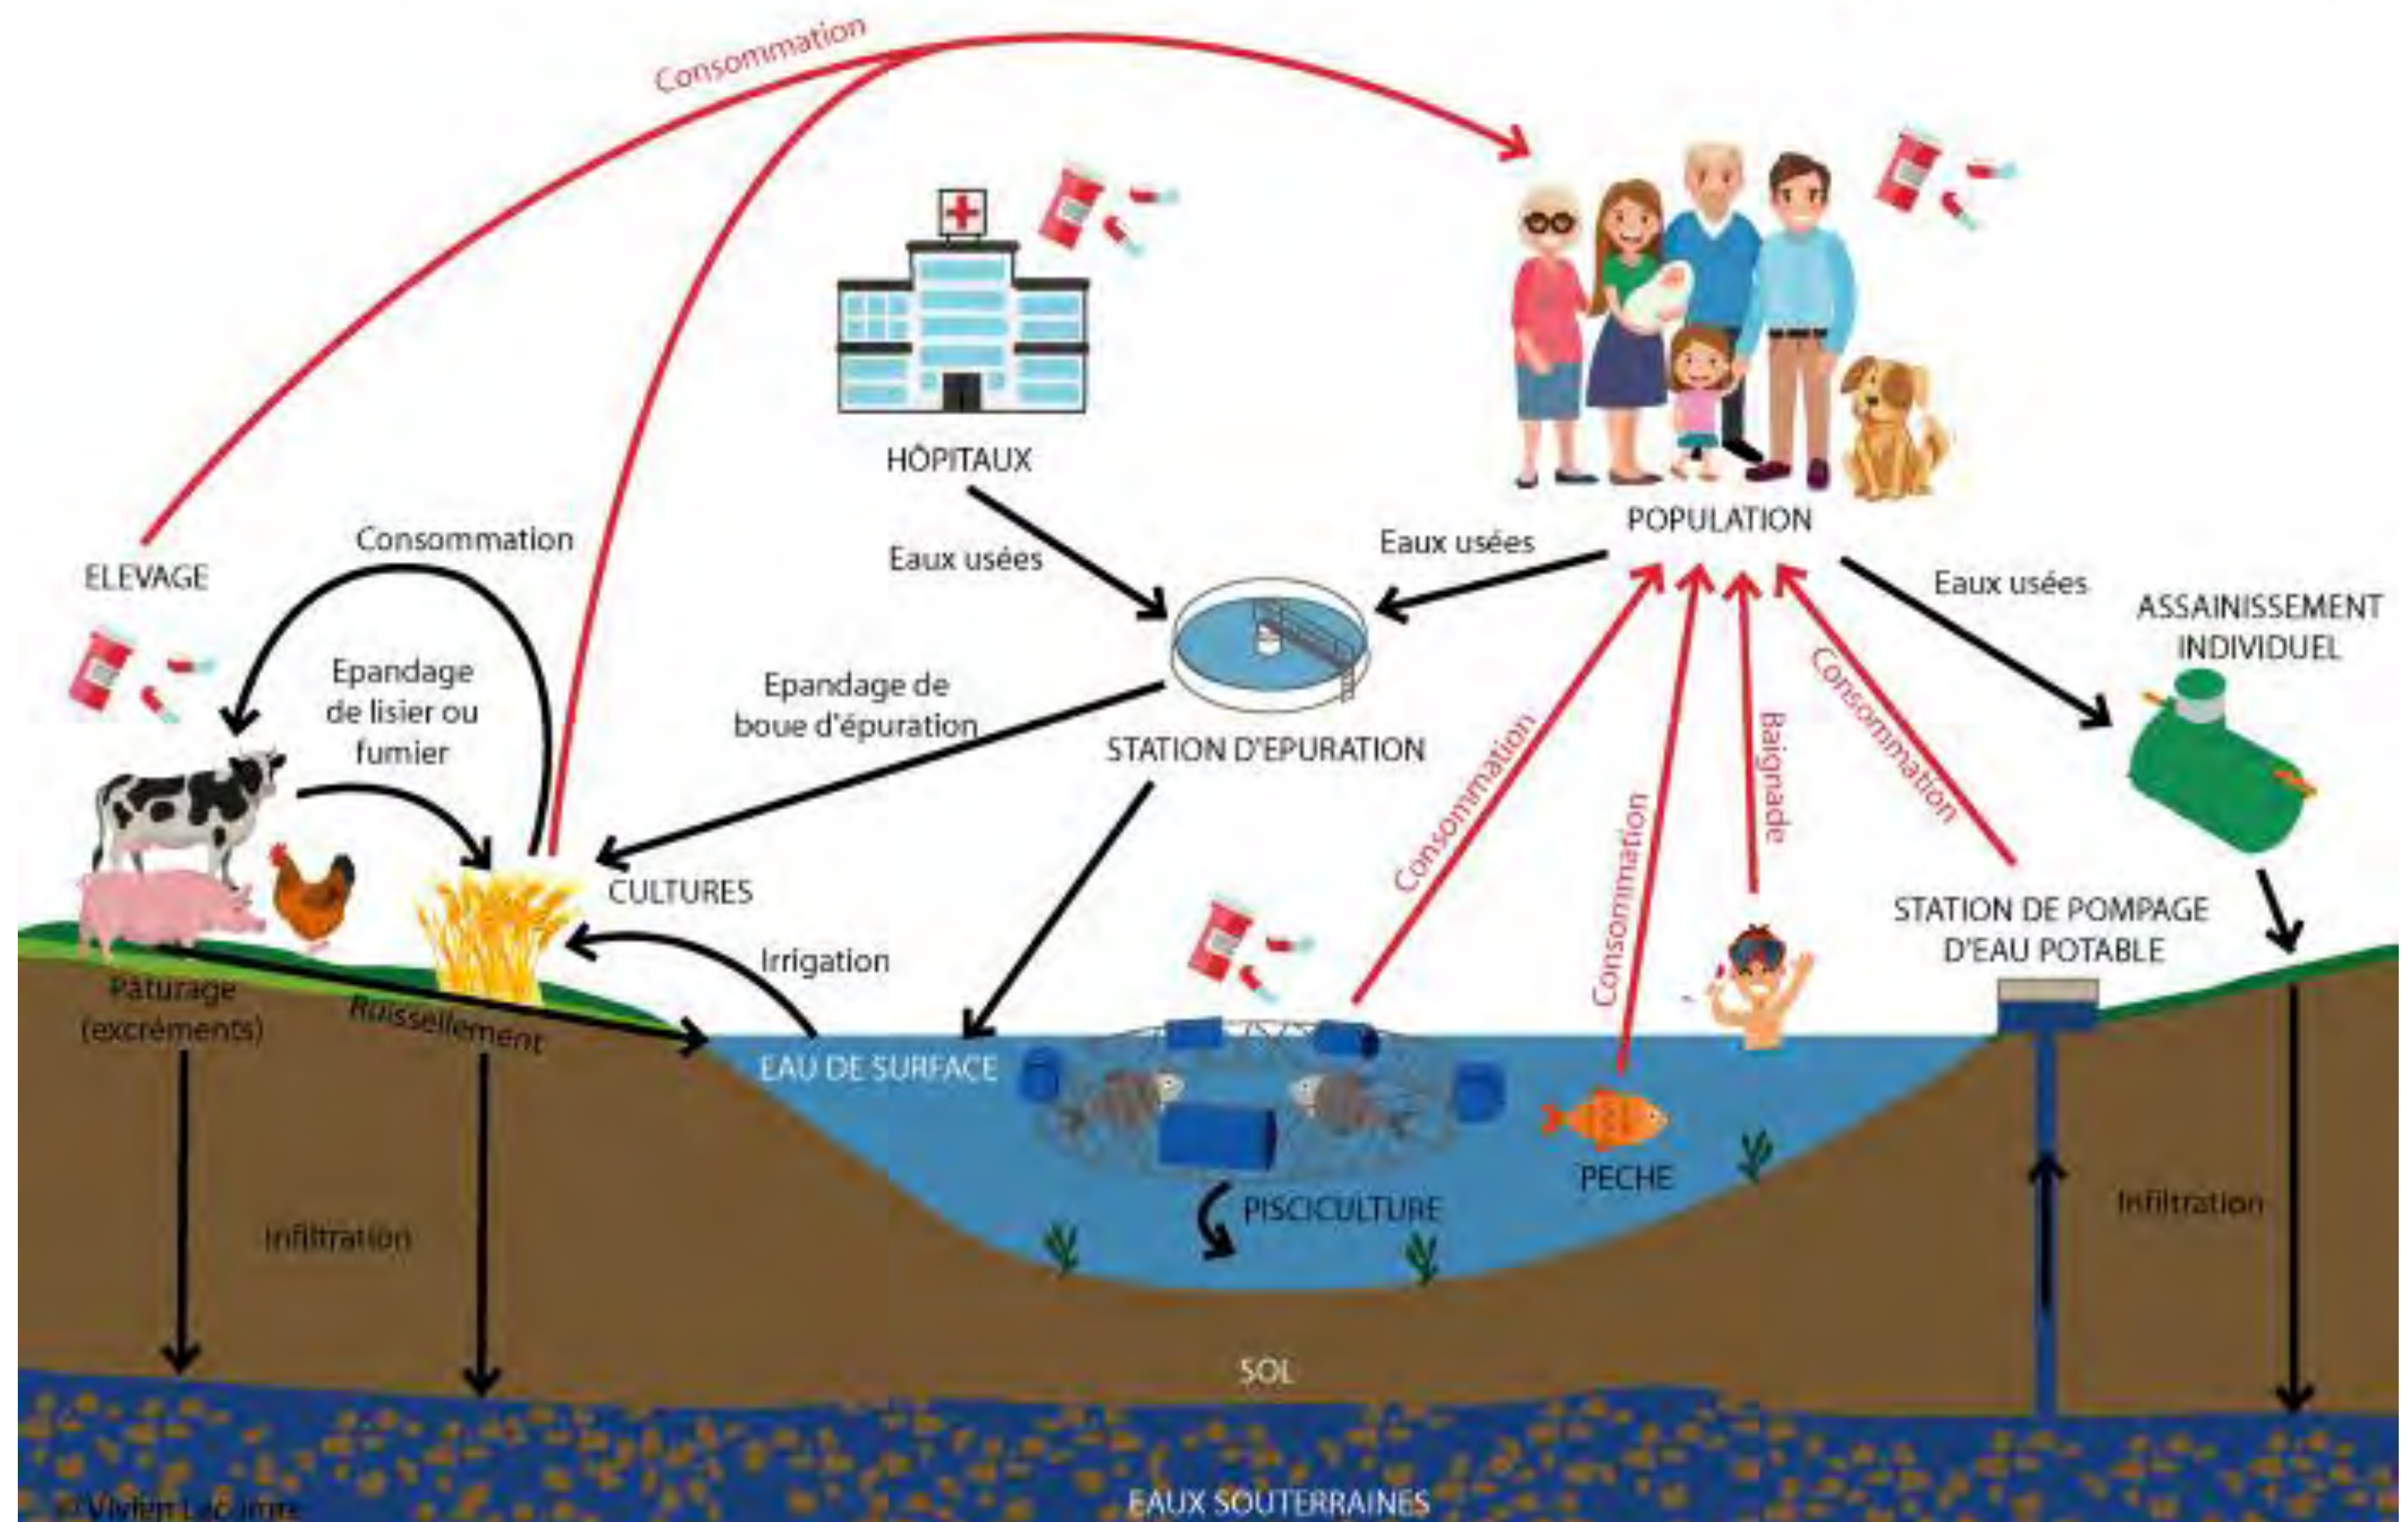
Consommation

HÔPITAUX

POPULATION

Eaux usées

Eaux usées

Eaux usées

ELEVAGE

Consommation

Epandage de lisier ou fumier

Epandage de boue d'épuration

STATION D'EPURATION

ASSAINISSEMENT INDIVIDUEL

Consommation

Consommation

Baignade

Consommation

CULTURES

Irrigation

STATION DE POMPAGE D'EAU POTABLE

Pâturage (excréments)

Ruissellement

EAU DE SURFACE

PECHE

PISCICULTURE

Infiltration

Infiltration

SOL

EAUX SOUTERRAINES

© Vivien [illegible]